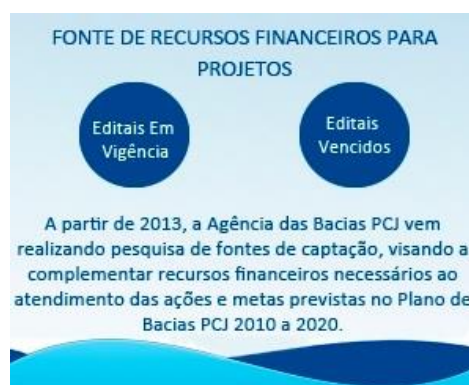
FONTE DE RECURSOS FINANCEIROS PARA PROJETOS

Editais Em Vigência

Editais Vencidos

A partir de 2013, a Agência das Bacias PCJ vem realizando pesquisa de fontes de captação, visando a complementar recursos financeiros necessários ao atendimento das ações e metas previstas no Plano de Bacias PCJ 2010 a 2020.